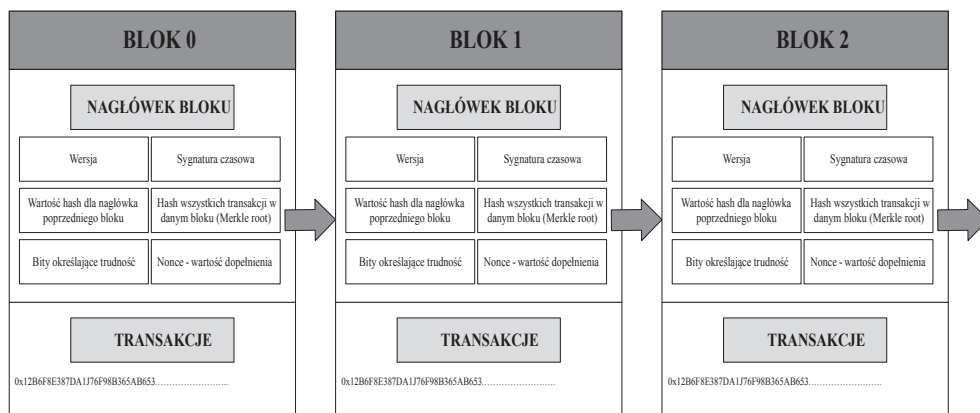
BLOK 0

NAGŁÓWEK BLOKU

Wersja

Sygnatura czasowa

Wartość hash dla nagłówka poprzedniego bloku

Hash wszystkich transakcji w danym bloku (Merkle root)

Bity określające trudność

Nonce - wartość dopełnienia

TRANSAKCJE

0x12B6F8E387DA1J76F98B365AB653……………………..

BLOK 1

NAGŁÓWEK BLOKU

Wersja

Sygnatura czasowa

Wartość hash dla nagłówka poprzedniego bloku

Hash wszystkich transakcji w danym bloku (Merkle root)

Bity określające trudność

Nonce - wartość dopełnienia

TRANSAKCJE

0x12B6F8E387DA1J76F98B365AB653……………………..

BLOK 2

NAGŁÓWEK BLOKU

Wersja

Sygnatura czasowa

Wartość hash dla nagłówka poprzedniego bloku

Hash wszystkich transakcji w danym bloku (Merkle root)

Bity określające trudność

Nonce - wartość dopełnienia

TRANSAKCJE

0x12B6F8E387DA1J76F98B365AB653……………………..